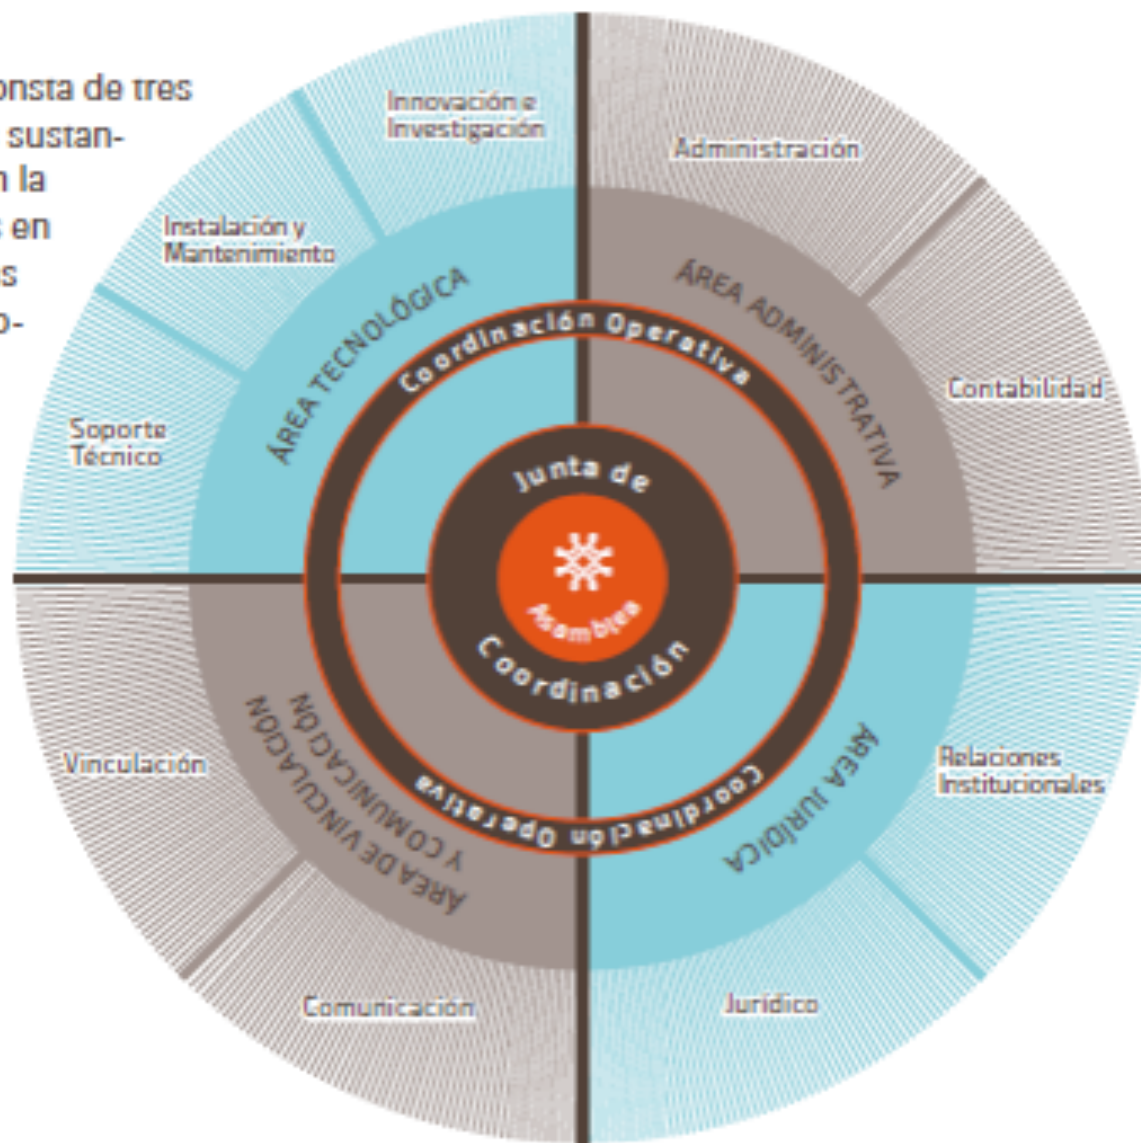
onsta de tres
sustan-
n la
s en
s
o-

Innovación e Investigación

Administración

Instalación y Mantenimiento

ÁREA TECNOLÓGICA

ÁREA ADMINISTRATIVA

Coordinación Operativa

Contabilidad

Soporte Técnico

Junta de

Asamblea

Coordinación

Vinculación

ÁREA DE VINCULACIÓN Y COMUNICACIÓN

Coordinación Operativa

ÁREA JURÍDICA

Relaciones Institucionales

Comunicación

Jurídico